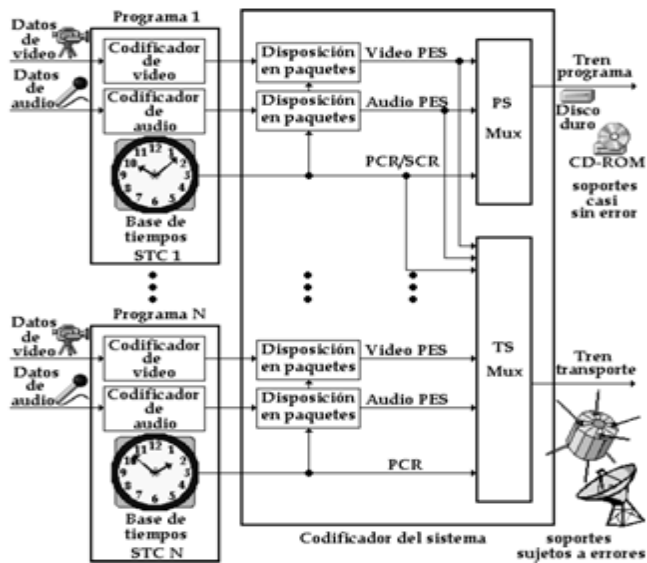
Datos de video

Datos de audio

Programa 1

Codificador de video

Codificador de audio

Base de tiempos STC 1

Disposición en paquetes

Video PES

Disposición en paquetes

Audio PES

PCR/SCR

PS Mux

Tren programa

Disco duro

CD-ROM

soportes casi sin error

Datos de video

Datos de audio

Programa N

Codificador de video

Codificador de audio

Base de tiempos STC N

Disposición en paquetes

Video PES

Disposición en paquetes

Audio PES

PCR

TS Mux

Tren transporte

Codificador del sistema

soportes sujetos a errores